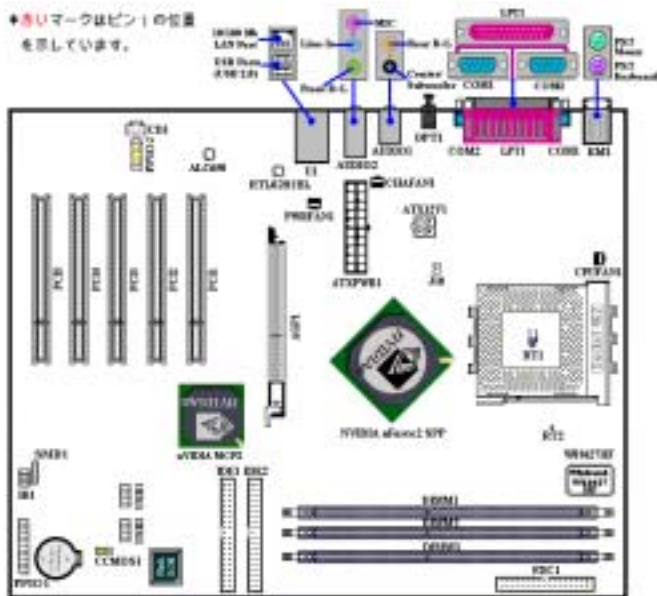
♦赤いマークはピン1の位置を示しています。

10/100 Mb LAN Port

USB Port (USB 2.0)

Line-In

MIC

Front R-L

Rear R-L

Center Subwoofer

LPT1

COM1

COM2

PS/2 Mouse

PS/2 Keyboard

U1

AUDIO2

AUDIO1

OPT1

COM2

LPT1

COM1

KM1

CD1

FPIO2

ALC650

RTL8201BL

CHAFAN1

PWRFAN1

ATX12V1

ATXPWR1

CPUFAN1

JP8

PCI5

PCI4

PCI3

PCI2

PCI1

AGP1

NVIDIA nForce2 SPP

RT1

RT2

nVIDIA MCP2

W83627HF

SMB1

IR1

IDE1

IDE2

DDR1

DDR2

DDR3

FPIO1

CCMOS1

FDC1